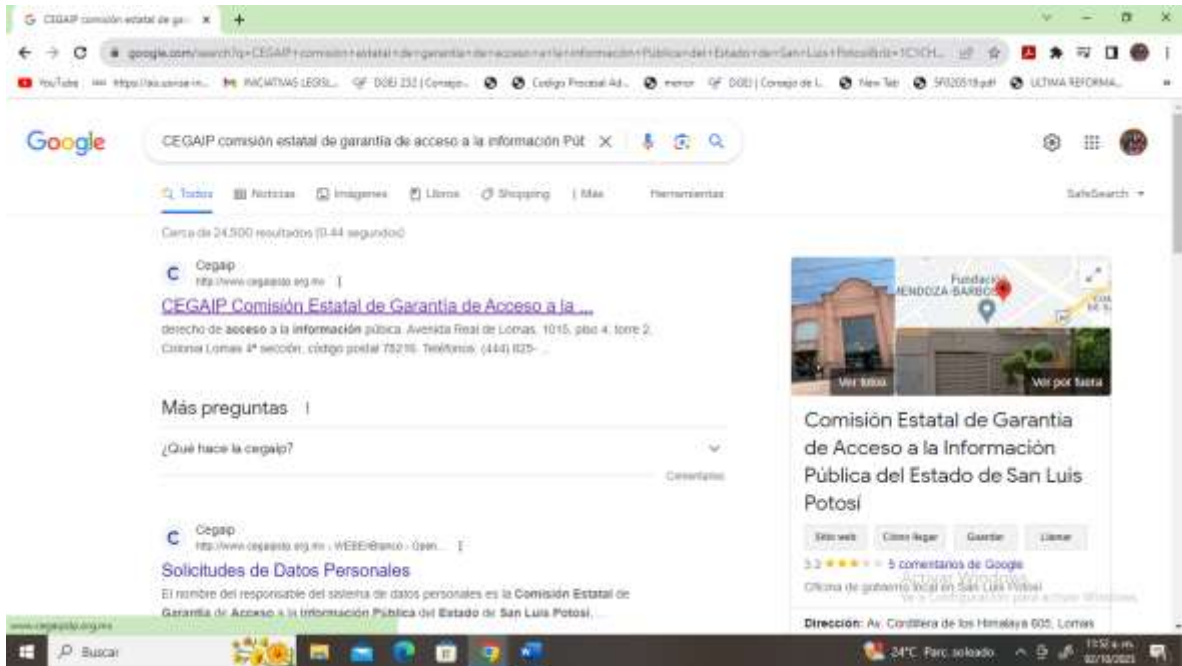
G CEGAIP comisión estatal de ga... ×  +

google.com/search?q=CEGAIP+comisión+estatal+de+garantía+de+acceso+a+la+información+Pública+del+Estado+de+San+Luis+Potosí

YouTube  https://aiu.unise-in...  INICIATIVAS LEGISL...  DOEI 232 | Consejo...  Codigo Procesal Ad...  menor  DOEI | Consejo de L...  New Tab  5f020518.pdf  ULTIMA REFORMA...

Google

CEGAIP comisión estatal de garantía de acceso a la información Púb ×

Todos  Noticias  Imágenes  Libros  Shopping  Más  Herramientas  SafeSearch

Cerca de 24,500 resultados (0.44 segundos)

Cegaip
http://www.cegaipslp.org.mx

CEGAIP Comisión Estatal de Garantía de Acceso a la ...

derecho de acceso a la información pública. Avenida Real de Lomas, 1015, piso 4, torre 2. Colonia Lomas 4ª sección, código postal 78216. Teléfonos: (444) 825- ...

Más preguntas

¿Qué hace la cegaip?

Comentarios

Cegaip
http://www.cegaipslp.org.mx › WEBEN/Banco › Open...

Solicitudes de Datos Personales

El nombre del responsable del sistema de datos personales es la Comisión Estatal de Garantía de Acceso a la Información Pública del Estado de San Luis Potosí, ...

Fundación MENDOZA-BARBOSA

Ver fotos  Ver por fuera

Comisión Estatal de Garantía de Acceso a la Información Pública del Estado de San Luis Potosí

Sitio web  Cómo llegar  Guardar  Llamar

3.3 ★★★ 5 comentarios de Google

Oficina de gobierno local en San Luis Potosí

Activar Windows
Ve a Configuración para activar Windows.

Dirección: Av. Cordillera de los Himalaya 605, Lomas

www.cegaipslp.org.mx

Buscar

24°C Parc. soleado  11:52 a.m.  02/10/2023